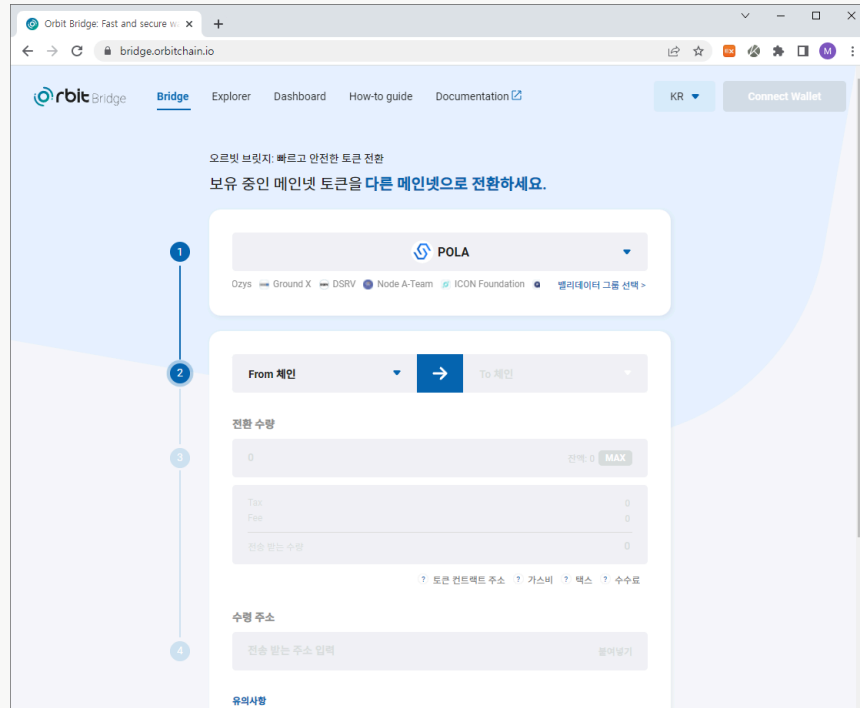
Orbit Bridge: Fast and secure w
+
bridge.orbitchain.io

M

Orbit Bridge
Bridge
Explorer
Dashboard
How-to guide
Documentation
KR
Connect Wallet

오르빗 브릿지: 빠르고 안전한 토큰 전환
보유 중인 메인넷 토큰을 다른 메인넷으로 전환하세요.

1
POLA
Ozys Ground X DSRV Node A-Team ICON Foundation
밸리데이터 그룹 선택 >

2
From 체인
To 체인

3
전환 수량
0
잔액: 0 MAX
Tax 0
Fee 0
전송 받는 수량 0
? 토큰 컨트랙트 주소 ? 가스비 ? 택스 ? 수수료

4
수령 주소
전송 받는 주소 입력
붙여넣기

유의사항